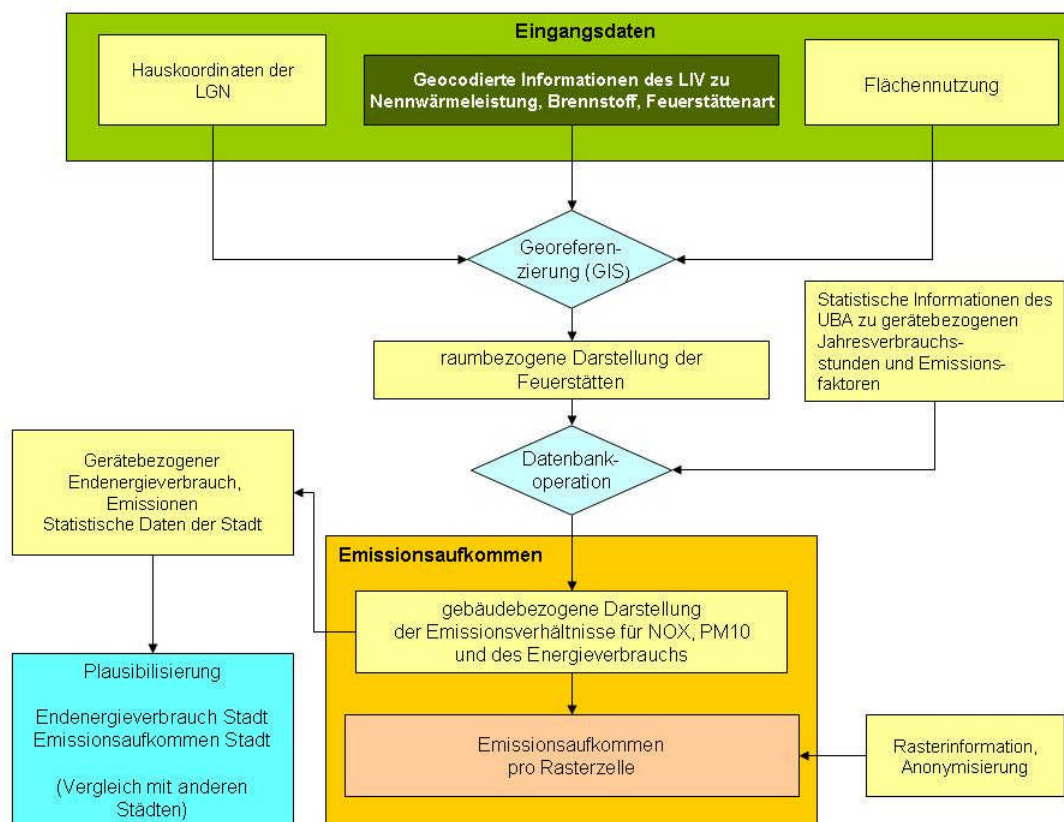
Eingangsdaten

Hauskoordinaten der LGN

Geocodierte Informationen des LIV zu Nennwärmeleistung, Brennstoff, Feuerstättenart

Flächennutzung

Georeferenzierung (GIS)

Statistische Informationen des UBA zu gerätebezogenen Jahresverbrauchsstunden und Emissionsfaktoren

raumbezogene Darstellung der Feuerstätten

Gerätebezogener Endenergieverbrauch, Emissionen Statistische Daten der Stadt

Datenbankoperation

Emissionsaufkommen

gebäudebezogene Darstellung der Emissionsverhältnisse für NOX, PM10 und des Energieverbrauchs

Plausibilisierung

Endenergieverbrauch Stadt Emissionsaufkommen Stadt

(Vergleich mit anderen Städten)

Emissionsaufkommen pro Rasterzelle

Rasterinformation, Anonymisierung